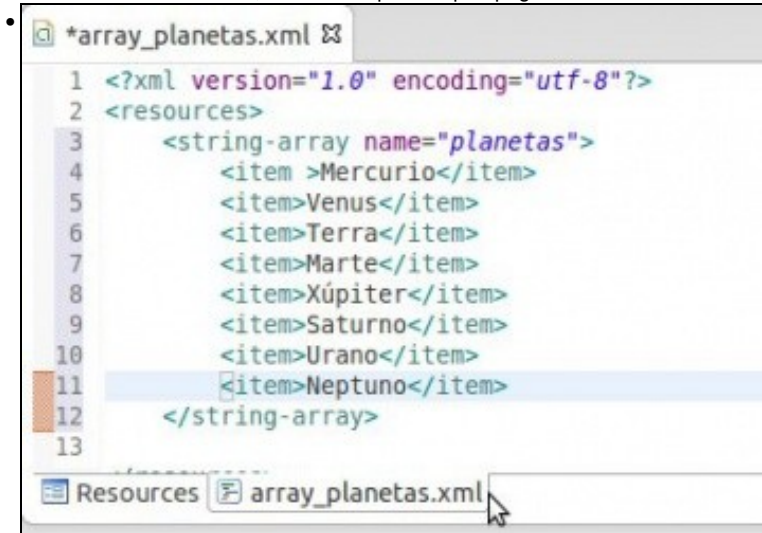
*array_planetas.xml

1 <?xml version="1.0" encoding="utf-8"?>
2 <resources>
3 <string-array name="planetas">
4 <item >Mercurio</item>
5 <item>Venus</item>
6 <item>Terra</item>
7 <item>Marte</item>
8 <item>Xúpiter</item>
9 <item>Saturno</item>
10 <item>Urano</item>
11 <item>Neptuno</item>
12 </string-array>
13

Resources array_planetas.xml